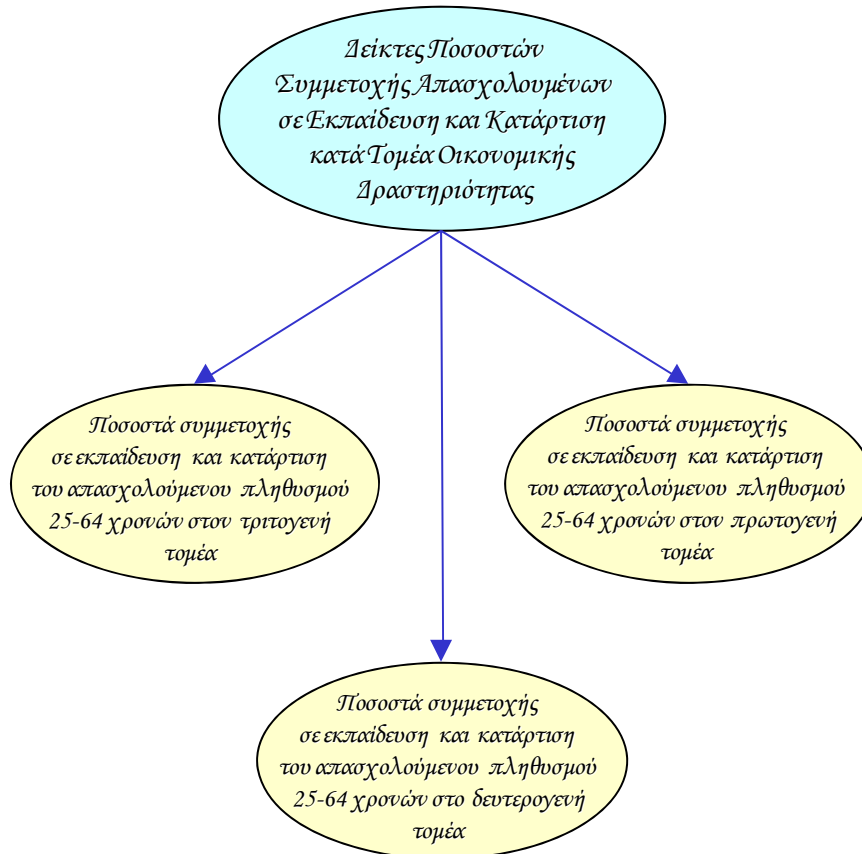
Δείκτες Ποσοστών Συμμετοχής Απασχολουμένων σε Εκπαίδευση και Κατάρτιση κατά Τομέα Οικονομικής Δραστηριότητας

Ποσοστά συμμετοχής σε εκπαίδευση και κατάρτιση του απασχολούμενου πληθυσμού 25-64 χρονών στον τριτογενή τομέα

Ποσοστά συμμετοχής σε εκπαίδευση και κατάρτιση του απασχολούμενου πληθυσμού 25-64 χρονών στον πρωτογενή τομέα

Ποσοστά συμμετοχής σε εκπαίδευση και κατάρτιση του απασχολούμενου πληθυσμού 25-64 χρονών στο δευτερογενή τομέα